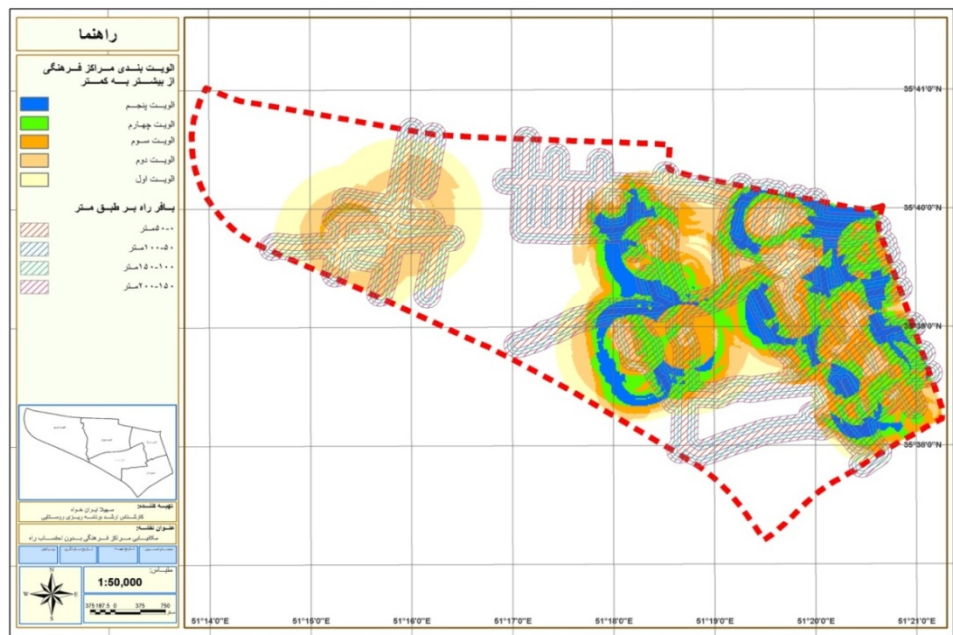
راهنما

الویت بندی مراکز فرهنگی از بیشتر به کمتر

الویت پنجم
الویت چهارم
الویت سوم
الویت دوم
الویت اول

بافر راه بر طبق متر

۰-۵۰متر
۵۰-۱۰۰متر
۱۰۰-۱۵۰متر
۱۵۰-۲۰۰متر

تهیه کننده:
سهیلا ایران خواه
کارشناس ارشد برنامه ریزی روستایی

عنوان نقشه:
مکانیابی مراکز فرهنگی بدون احتساب راه

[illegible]

مقیاس:
1:50,000

375 187.5 0 375 750

N
S
W
E

35°41'0"N
35°40'0"N
35°39'0"N
35°38'0"N

51°14'0"E
51°15'0"E
51°16'0"E
51°17'0"E
51°18'0"E
51°19'0"E
51°20'0"E
51°21'0"E